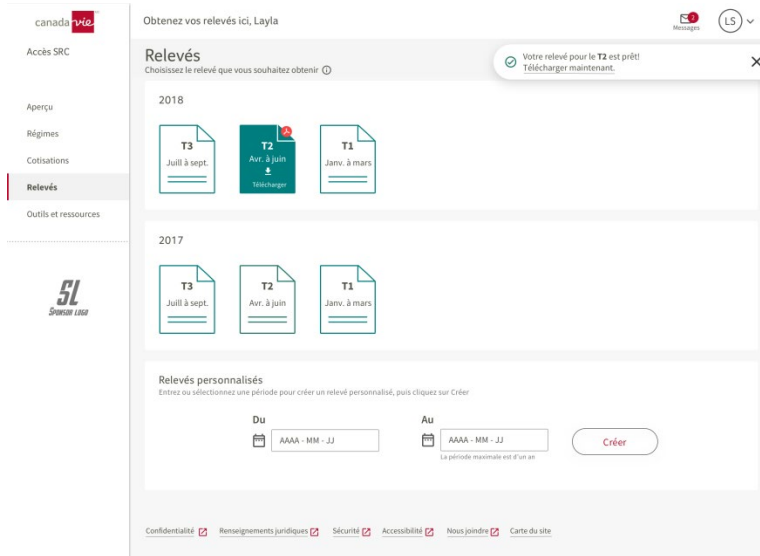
canada vie

Accès SRC

Obtenez vos relevés ici, Layla

2 Messages

LS

Relevés
Choisissez le relevé que vous souhaitez obtenir ⓘ

Votre relevé pour le **T2** est prêt!
Télécharger maintenant.

Aperçu
Régimes
Cotisations
Relevés
Outils et ressources

SL
Sponsor logo

2018

T3
Juill à sept.

T2
Avr. à juin
Télécharger

T1
Janv. à mars

2017

T3
Juill à sept.

T2
Avr. à juin

T1
Janv. à mars

Relevés personnalisés
Entrez ou sélectionnez une période pour créer un relevé personnalisé, puis cliquez sur Créer

Du
AAAA - MM - JJ

Au
AAAA - MM - JJ
La période maximale est d'un an

Créer

Confidentialité  Renseignements juridiques  Sécurité  Accessibilité  Nous joindre  Carte du site